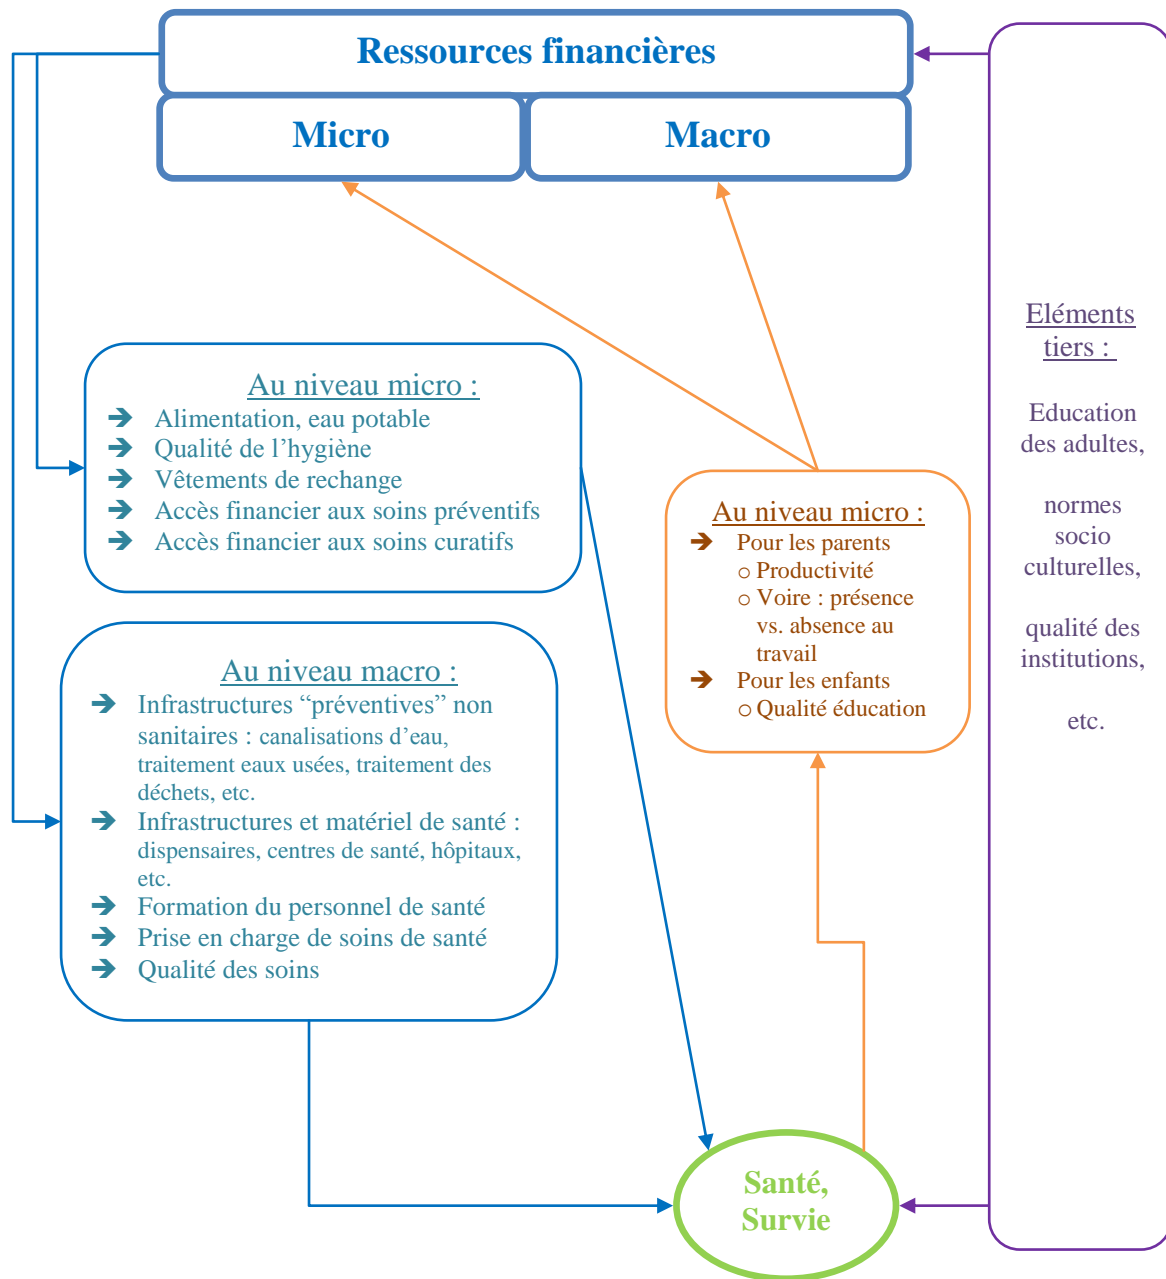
Ressources financières

Micro

Macro

Au niveau micro :
- Alimentation, eau potable
- Qualité de l'hygiène
- Vêtements de rechange
- Accès financier aux soins préventifs
- Accès financier aux soins curatifs

Au niveau macro :
- Infrastructures "préventives" non sanitaires : canalisations d'eau, traitement eaux usées, traitement des déchets, etc.
- Infrastructures et matériel de santé : dispensaires, centres de santé, hôpitaux, etc.
- Formation du personnel de santé
- Prise en charge de soins de santé
- Qualité des soins

Au niveau micro :
- Pour les parents
  - Productivité
  - Voire : présence vs. absence au travail
- Pour les enfants
  - Qualité éducation

Eléments tiers :

Education des adultes,

normes socio culturelles,

qualité des institutions,

etc.

Santé, Survie